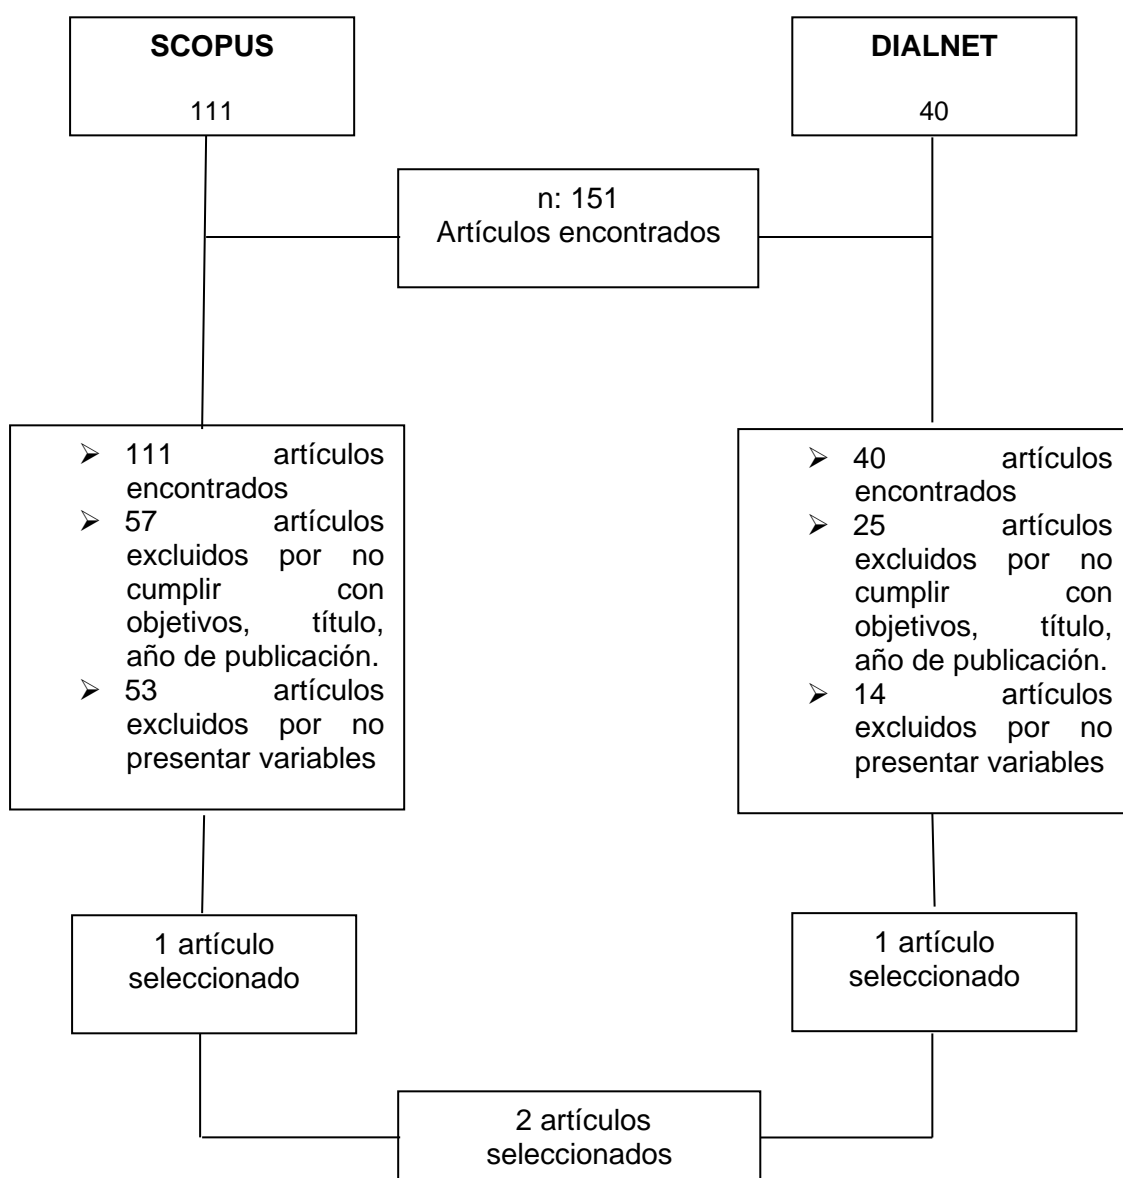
SCOPUS

111

DIALNET

40

n: 151
Artículos encontrados

- 111 artículos encontrados
- 57 artículos excluidos por no cumplir con objetivos, título, año de publicación.
- 53 artículos excluidos por no presentar variables

- 40 artículos encontrados
- 25 artículos excluidos por no cumplir con objetivos, título, año de publicación.
- 14 artículos excluidos por no presentar variables

1 artículo seleccionado

1 artículo seleccionado

2 artículos seleccionados